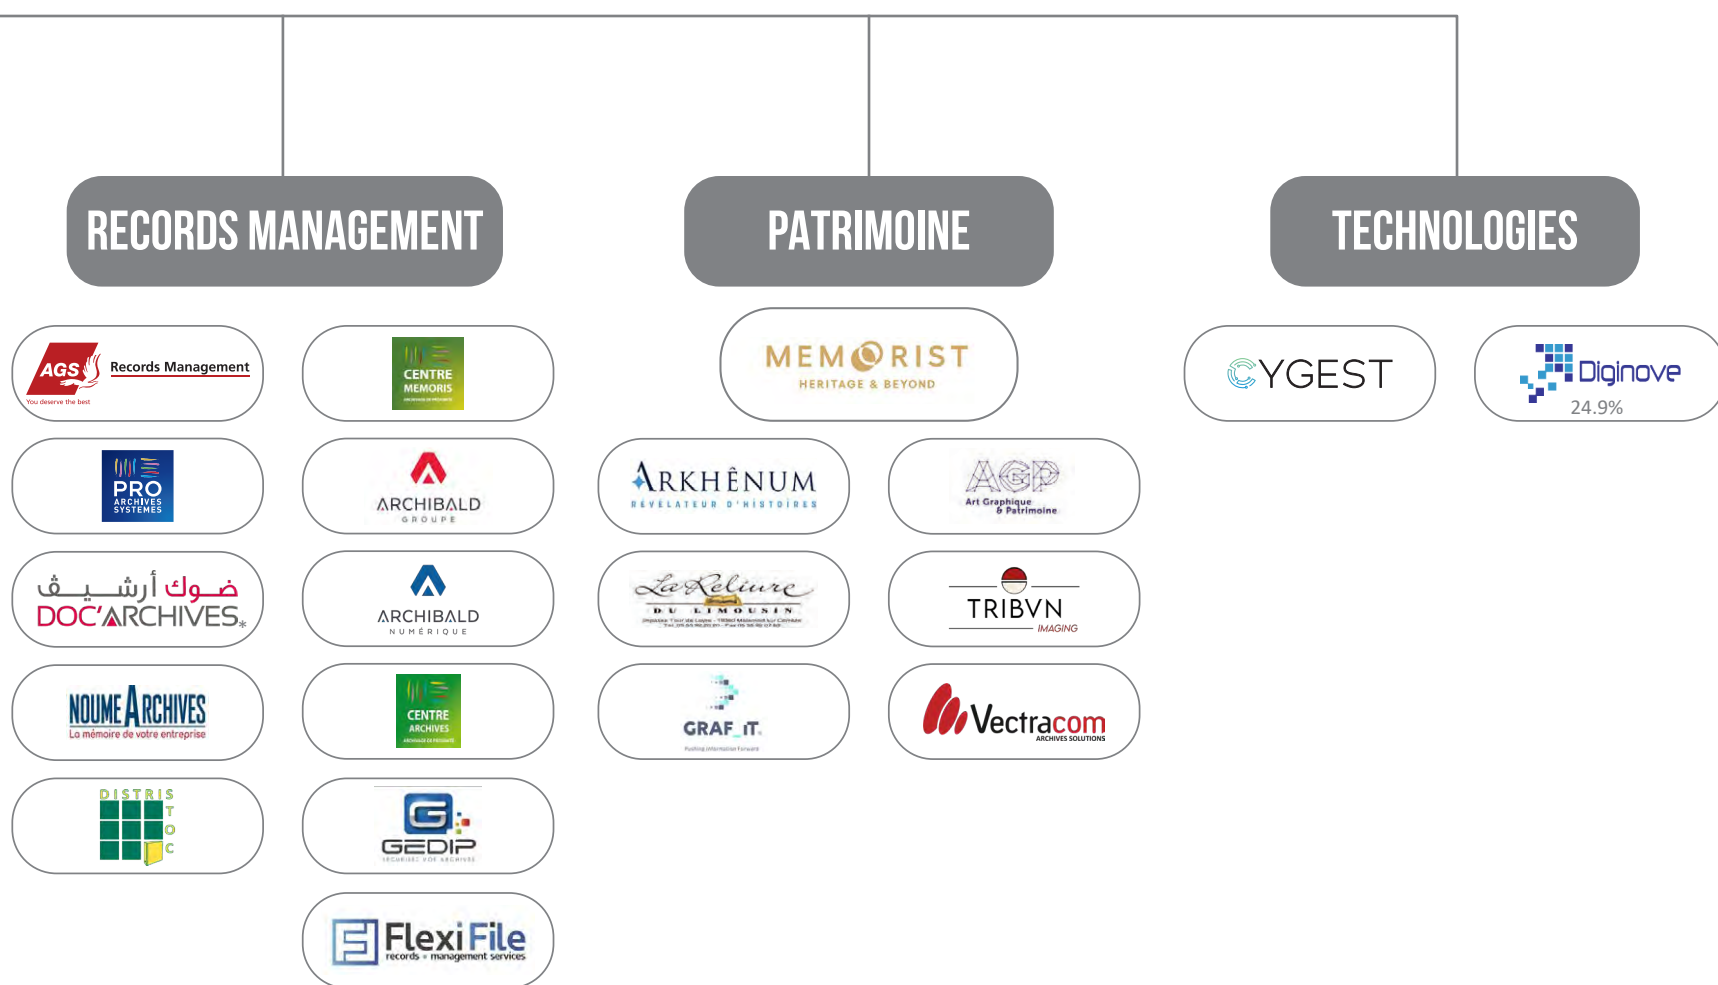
RECORDS MANAGEMENT

PATRIMOINE

TECHNOLOGIES

AGS Records Management
You deserve the best

CENTRE MEMORIS

MEMORIST
HERITAGE & BEYOND

CYGEST

Diginove
24.9%

PRO ARCHIVES SYSTEMES

ARCHIBALD
GROUPE

ARKHÊNUM
RÉVÉLATEUR D'HISTOIRES

AGP
Art Graphique & Patrimoine

ضوء أرشيف
DOC'ARCHIVES

ARCHIBALD
NUMÉRIQUE

La Reliure
DU LIMOUSIN

TRIBVN
IMAGING

NOUME ARCHIVES
La mémoire de votre entreprise

CENTRE ARCHIVES

GRAF_IT

Vectracom
ARCHIVES SOLUTIONS

DISTRIS TOC

GEDIP

FlexiFile
records management services